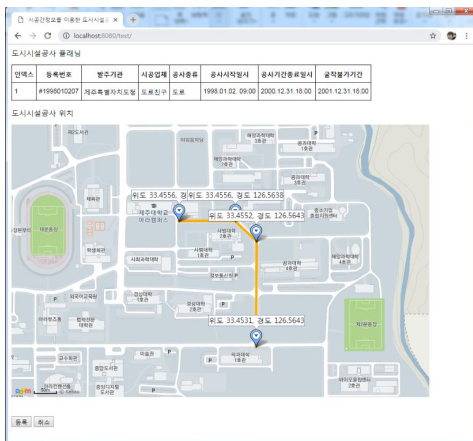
시공간정보를 이용한 도시시설 ×

localhost:8080/test/

도시시설공사 플래닝

| 인덱스 | 등록번호 | 발주기관 | 시공업체 | 공사종류 | 공사시작일시 | 공사기간종료일시 | 굴착불가기간 |
|---|---|---|---|---|---|---|---|
| 1 | #1996010207 | 제주특별자치도청 | 도로친구 | 도로 | 1998.01.02. 09:00 | 2000.12.31.18:00 | 2001.12.31.18:00 |

도시시설공사 위치

위도 33.4556, 경위도 33.4556, 경도 126.5638

위도 33.4552, 경도 126.5643

위도 33.4531, 경도 126.5643

제주대학교 아라캠퍼스

대운동장

체육관

학생회관

사회과학대학

인문대학

자연과학대학

공과대학

경상대학

사범대학

교육대학

약학대학

수의과대학

의과대학

중앙도서관

제2운동장

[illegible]

등록 취소